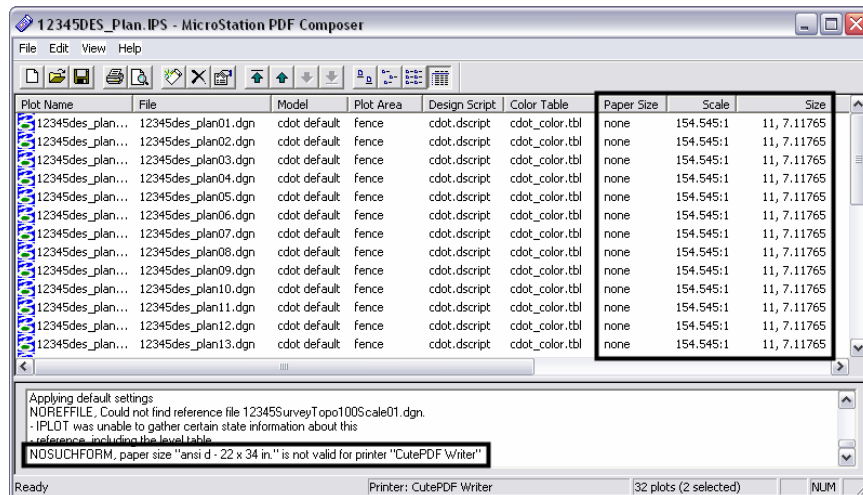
12345DES_Plan.IPS - MicroStation PDF Composer

File Edit View Help

| Plot Name | File | Model | Plot Area | Design Script | Color Table | Paper Size | Scale | Size |
|---|---|---|---|---|---|---|---|---|
| 12345des_plan... | 12345des_plan01.dgn | cdot default | fence | cdot.dscript | cdot_color.tbl | none | 154.545:1 | 11, 7.11765 |
| 12345des_plan... | 12345des_plan02.dgn | cdot default | fence | cdot.dscript | cdot_color.tbl | none | 154.545:1 | 11, 7.11765 |
| 12345des_plan... | 12345des_plan03.dgn | cdot default | fence | cdot.dscript | cdot_color.tbl | none | 154.545:1 | 11, 7.11765 |
| 12345des_plan... | 12345des_plan04.dgn | cdot default | fence | cdot.dscript | cdot_color.tbl | none | 154.545:1 | 11, 7.11765 |
| 12345des_plan... | 12345des_plan05.dgn | cdot default | fence | cdot.dscript | cdot_color.tbl | none | 154.545:1 | 11, 7.11765 |
| 12345des_plan... | 12345des_plan06.dgn | cdot default | fence | cdot.dscript | cdot_color.tbl | none | 154.545:1 | 11, 7.11765 |
| 12345des_plan... | 12345des_plan07.dgn | cdot default | fence | cdot.dscript | cdot_color.tbl | none | 154.545:1 | 11, 7.11765 |
| 12345des_plan... | 12345des_plan08.dgn | cdot default | fence | cdot.dscript | cdot_color.tbl | none | 154.545:1 | 11, 7.11765 |
| 12345des_plan... | 12345des_plan09.dgn | cdot default | fence | cdot.dscript | cdot_color.tbl | none | 154.545:1 | 11, 7.11765 |
| 12345des_plan... | 12345des_plan10.dgn | cdot default | fence | cdot.dscript | cdot_color.tbl | none | 154.545:1 | 11, 7.11765 |
| 12345des_plan... | 12345des_plan11.dgn | cdot default | fence | cdot.dscript | cdot_color.tbl | none | 154.545:1 | 11, 7.11765 |
| 12345des_plan... | 12345des_plan12.dgn | cdot default | fence | cdot.dscript | cdot_color.tbl | none | 154.545:1 | 11, 7.11765 |
| 12345des_plan... | 12345des_plan13.dgn | cdot default | fence | cdot.dscript | cdot_color.tbl | none | 154.545:1 | 11, 7.11765 |

Applying default settings
NOREFFILE, Could not find reference file 12345SurveyTopo100Scale01.dgn.
- IPLOT was unable to gather certain state information about this
- reference, including the level table
NOSUCHFORM, paper size "ansi d - 22 x 34 in." is not valid for printer "CutePDF Writer"

Ready | Printer: CutePDF Writer | 32 plots (2 selected) | NUM